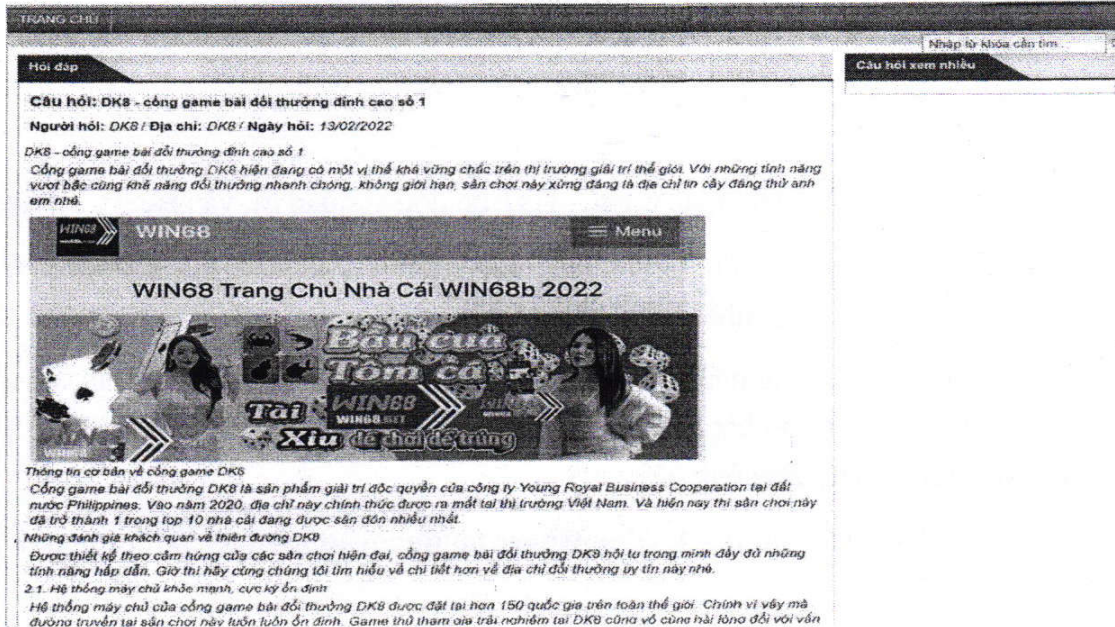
TRANG CHỦ

Nhập từ khóa cần tìm

Hỏi đáp

Câu hỏi xem nhiều

Câu hỏi: DK8 - cổng game bài đổi thưởng đỉnh cao số 1

Người hỏi: DK8 / Địa chỉ: DK8 / Ngày hỏi: 13/02/2022

DK8 - cổng game bài đổi thưởng đỉnh cao số 1

Cổng game bài đổi thưởng DK8 hiện đang có một vị thế khá vững chắc trên thị trường giải trí thế giới. Với những tính năng vượt bậc cùng khả năng đổi thưởng nhanh chóng, không giới hạn, sân chơi này xứng đáng là địa chỉ tin cậy đáng thử anh em nhé.

WIN68

Menu

WIN68 Trang Chủ Nhà Cái WIN68b 2022

Bầu cua Tôm cá Tài Xỉu dễ chơi dễ trúng

WIN68 WIN68.SET

Thông tin cơ bản về cổng game DK8

Cổng game bài đổi thưởng DK8 là sản phẩm giải trí độc quyền của công ty Young Royal Business Cooperation tại đất nước Philippines. Vào năm 2020, địa chỉ này chính thức được ra mắt tại thị trường Việt Nam. Và hiện nay thì sân chơi này đã trở thành 1 trong top 10 nhà cái đang được săn đón nhiều nhất.

Những đánh giá khách quan về thiên đường DK8

Được thiết kế theo cảm hứng của các sân chơi hiện đại, cổng game bài đổi thưởng DK8 hội tụ trong mình đầy đủ những tính năng hấp dẫn. Giờ thì hãy cùng chúng tôi tìm hiểu về chi tiết hơn về địa chỉ đổi thưởng uy tín này nhé.

2.1. Hệ thống máy chủ khỏe mạnh, cực kỳ ổn định

Hệ thống máy chủ của cổng game bài đổi thưởng DK8 được đặt tại hơn 150 quốc gia trên toàn thế giới. Chính vì vậy mà đường truyền tại sân chơi này luôn luôn ổn định. Game thủ tham gia trải nghiệm tại DK8 cũng vô cùng hài lòng đối với vấn